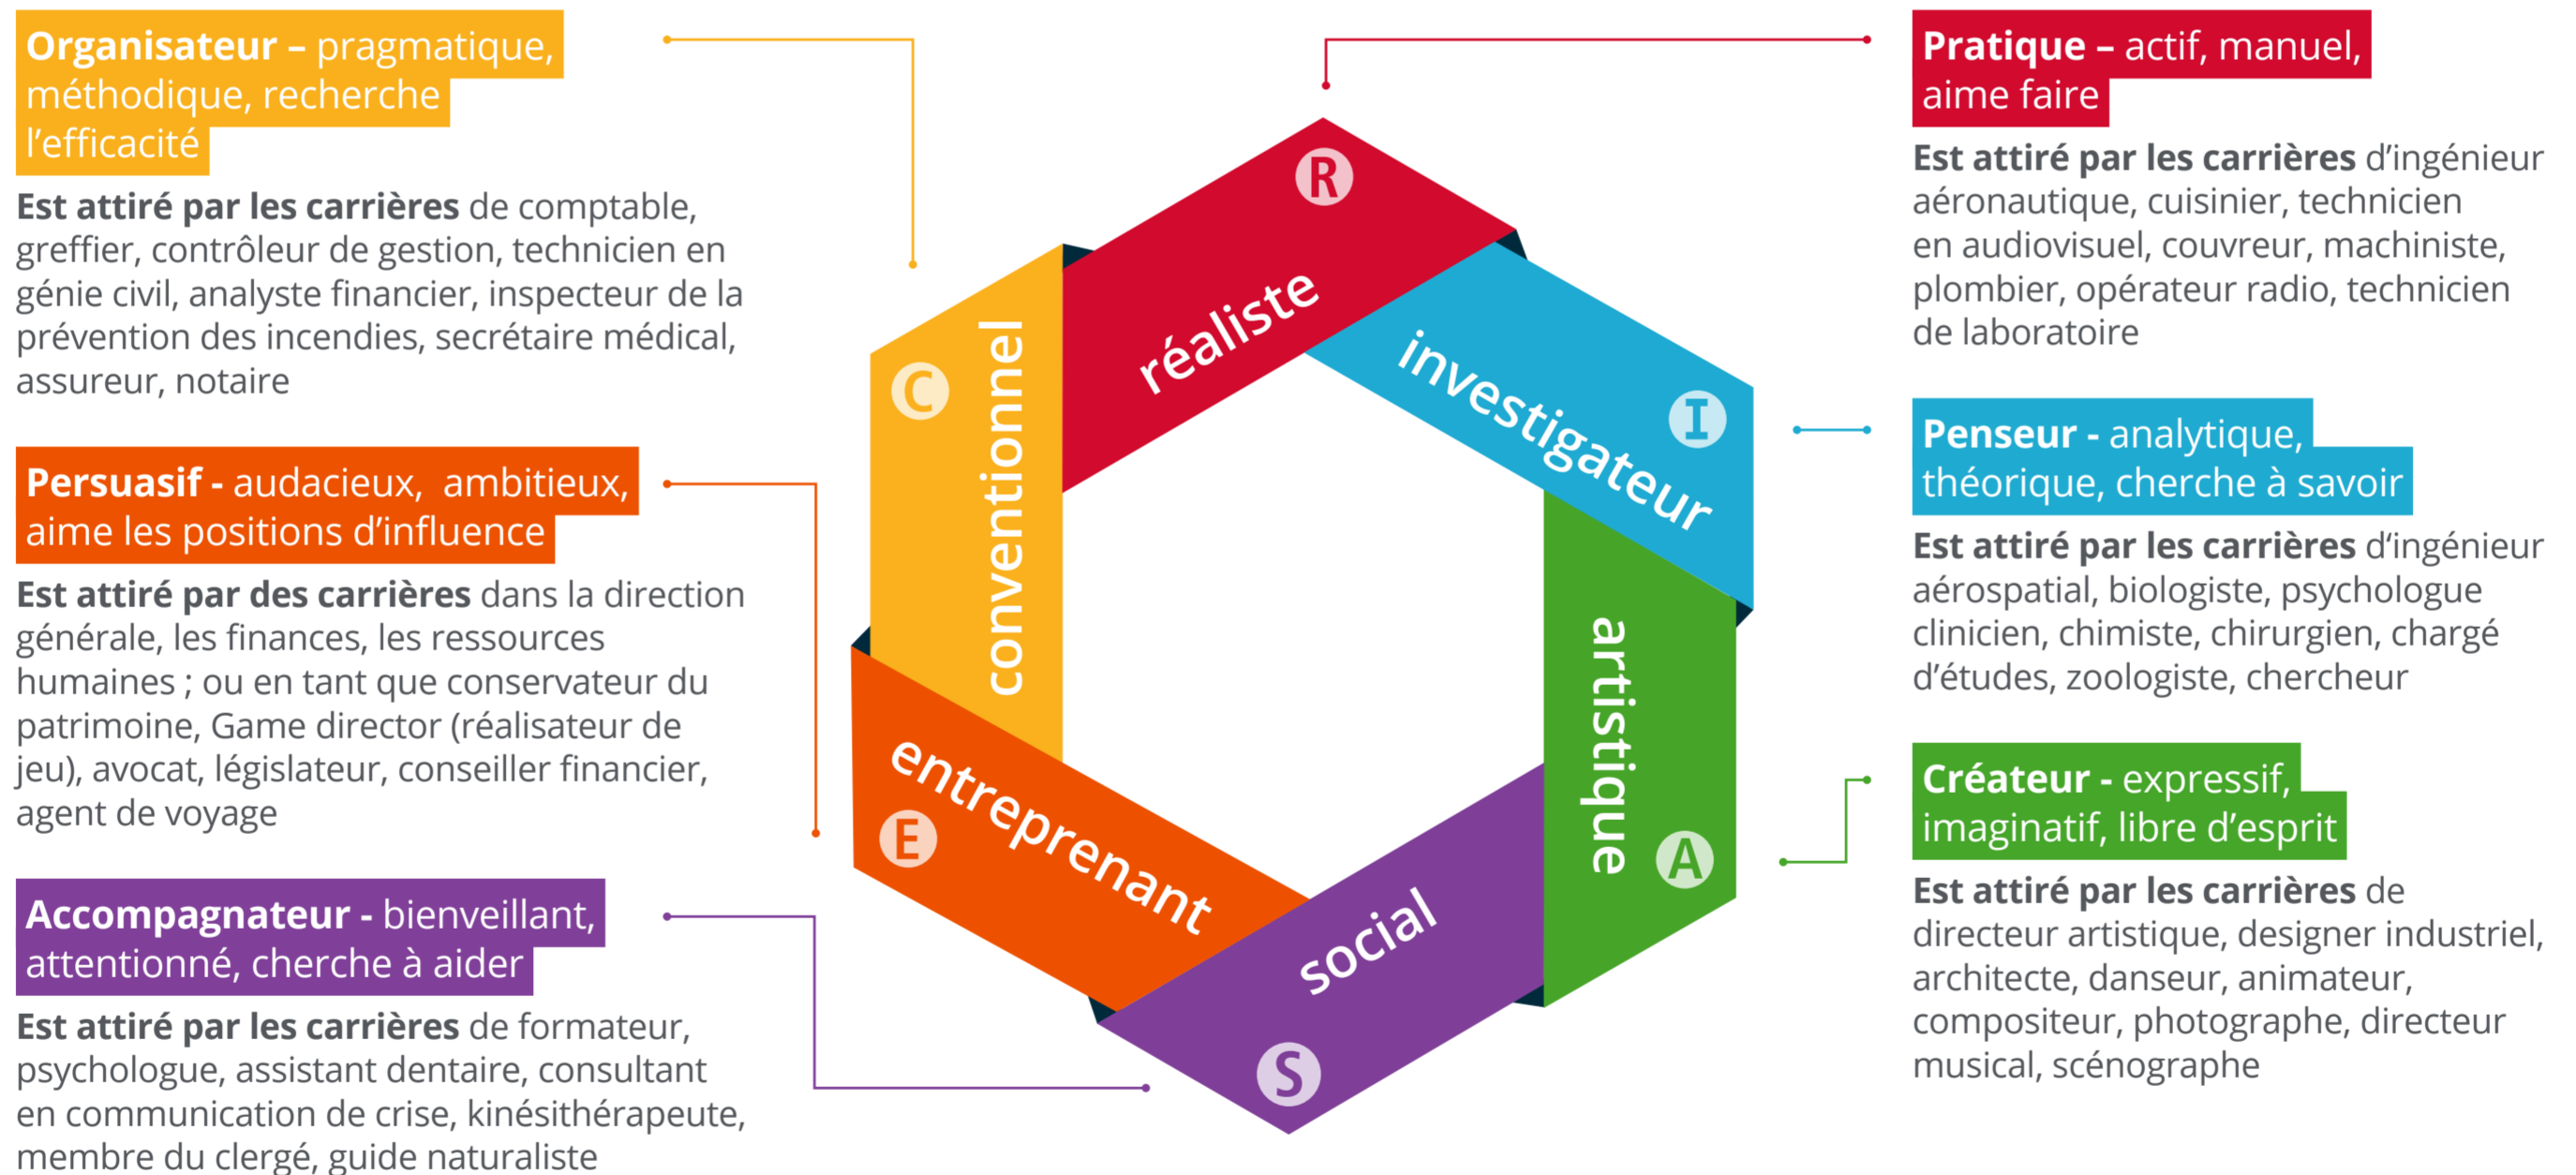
Organisateur – pragmatique, méthodique, recherche l'efficacité

Est attiré par les carrières de comptable, greffier, contrôleur de gestion, technicien en génie civil, analyste financier, inspecteur de la prévention des incendies, secrétaire médical, assureur, notaire

Persuasif - audacieux, ambitieux, aime les positions d'influence

Est attiré par des carrières dans la direction générale, les finances, les ressources humaines ; ou en tant que conservateur du patrimoine, Game director (réalisateur de jeu), avocat, législateur, conseiller financier, agent de voyage

Accompagnateur - bienveillant, attentionné, cherche à aider

Est attiré par les carrières de formateur, psychologue, assistant dentaire, consultant en communication de crise, kinésithérapeute, membre du clergé, guide naturaliste

R
réaliste
I
investigateur
A
artistique
S
social
E
entreprenant
C
conventionnel

Pratique – actif, manuel, aime faire

Est attiré par les carrières d'ingénieur aéronautique, cuisinier, technicien en audiovisuel, couvreur, machiniste, plombier, opérateur radio, technicien de laboratoire

Penseur - analytique, théorique, cherche à savoir

Est attiré par les carrières d'ingénieur aérospatial, biologiste, psychologue clinicien, chimiste, chirurgien, chargé d'études, zoologiste, chercheur

Créateur - expressif, imaginatif, libre d'esprit

Est attiré par les carrières de directeur artistique, designer industriel, architecte, danseur, animateur, compositeur, photographe, directeur musical, scénographe